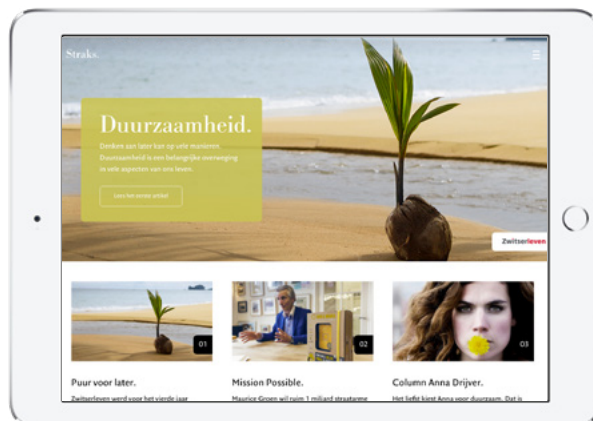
Straks.

Duurzaamheid.

Denken aan later kan op vele manieren. Duurzaamheid is een belangrijke overweging in vele aspecten van ons leven.

Lees het eerste artikel

Zwitserleven

01

Puur voor later.

Zwitserleven werd voor het vierde jaar

02

Mission Possible.

Maurice Groen wil ruim 1 miljard straatarme

03

Column Anna Drijver.

Het liefst kiest Anna voor duurzaam. Dat is